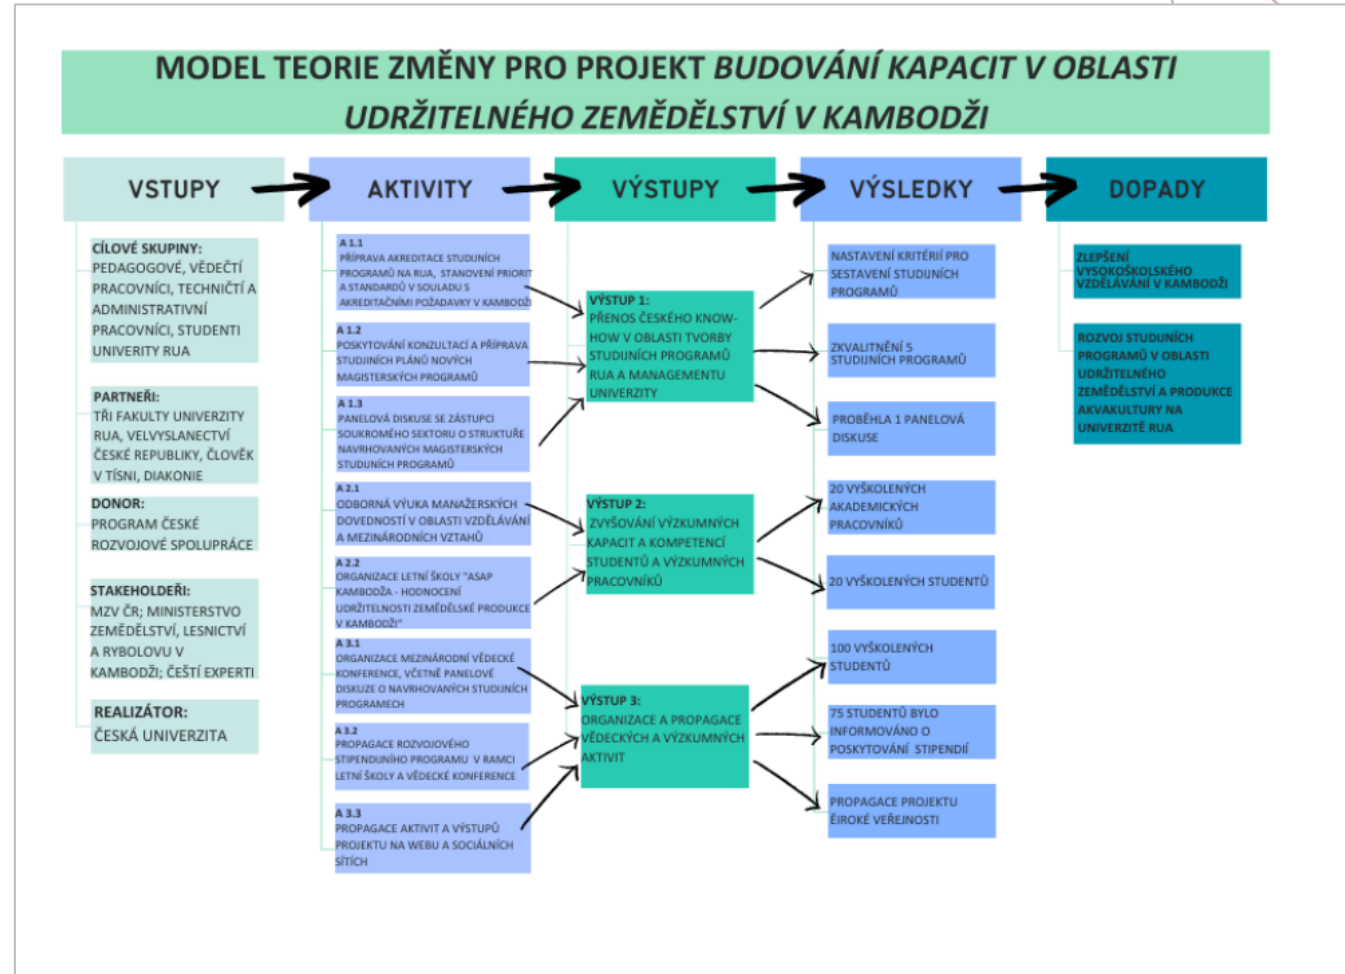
MODEL TEORIE ZMĚNY PRO PROJEKT BUDOVÁNÍ KAPACIT V OBLASTI UDRŽITELNÉHO ZEMĚDĚLSTVÍ V KAMBODŽI

VSTUPY

AKTIVITY

VÝSTUPY

VÝSLEDKY

DOPADY

CÍLOVÉ SKUPINY: PEDAGOGOVÉ, VĚDEČTÍ PRACOVNÍCI, TECHNIČTÍ A ADMINISTRATIVNÍ PRACOVNÍCI, STUDENTI UNIVERITY RUA

PARTNEŘI: TŘI FAKULTY UNIVERZITY RUA, VELVYSLANECTVÍ ČESKÉ REPUBLIKY, ČLOVĚK V TÍSNI, DIAKONIE

DONOR: PROGRAM ČESKÉ ROZVOJOVÉ SPOLUPRÁCE

STAKEHOLDEŘI: MZV ČR; MINISTERSTVO ZEMĚDĚLSTVÍ, LESNICTVÍ A RYBOLOVU V KAMBODŽI; ČEŠTÍ EXPERTI

REALIZÁTOR: ČESKÁ UNIVERZITA

A 1.1 PŘÍPRAVA AKREDITACE STUDIJNÍCH PROGRAMŮ NA RUA, STANOVENÍ PRIORIT A STANDARDŮ V SOULADU S AKREDITAČNÍMI POŽADAVKY V KAMBODŽI

A 1.2 POSKYTOVÁNÍ KONZULTACÍ A PŘÍPRAVA STUDIJNÍCH PLÁNŮ NOVÝCH MAGISTERSKÝCH PROGRAMŮ

A 1.3 PANELOVÁ DISKUSE SE ZÁSTUPCI SOUKROMÉHO SEKTORU O STRUKTUŘE NAVRHOVANÝCH MAGISTERSKÝCH STUDIJNÍCH PROGRAMŮ

A 2.1 ODBORNÁ VÝUKA MANAŽERSKÝCH DOVEDNOSTÍ V OBLASTI VZDĚLÁVÁNÍ A MEZINÁRODNÍCH VZTAHŮ

A 2.2 ORGANIZACE LETNÍ ŠKOLY "ASAP KAMBODŽA - HODNOCENÍ UDRŽITELNOSTI ZEMĚDĚLSKÉ PRODUKCE V KAMBODŽI"

A 3.1 ORGANIZACE MEZINÁRODNÍ VĚDECKÉ KONFERENCE, VČETNĚ PANELOVÉ DISKUZE O NAVRHOVANÝCH STUDIJNÍCH PROGRAMECH

A 3.2 PROPAGACE ROZVOJOVÉHO STIPENDIJNÍHO PROGRAMU V RAMCI LETNÍ ŠKOLY A VĚDECKÉ KONFERENCE

A 3.3 PROPAGACE AKTIVIT A VÝSTUPŮ PROJEKTU NA WEBU A SOCIÁLNÍCH SÍTÍCH

VÝSTUP 1: PŘENOS ČESKÉHO KNOW-HOW V OBLASTI TVORBY STUDIJNÍCH PROGRAMŮ RUA A MANAGEMENTU UNIVERZITY

VÝSTUP 2: ZVYŠOVÁNÍ VÝZKUMNÝCH KAPACIT A KOMPETENCÍ STUDENTŮ A VÝZKUMNÝCH PRACOVNÍKŮ

VÝSTUP 3: ORGANIZACE A PROPAGACE VĚDECKÝCH A VÝZKUMNÝCH AKTIVIT

NASTAVENÍ KRITÉRIÍ PRO SESTAVENÍ STUDIJNÍCH PROGRAMŮ

ZKVALITNĚNÍ 5 STUDIJNÍCH PROGRAMŮ

PROBĚHLA 1 PANELOVÁ DISKUSE

20 VYŠKOLENÝCH AKADEMICKÝCH PRACOVNÍKŮ

20 VYŠKOLENÝCH STUDENTŮ

100 VYŠKOLENÝCH STUDENTŮ

75 STUDENTŮ BYLO INFORMOVÁNO O POSKYTOVÁNÍ STIPENDIÍ

PROPAGACE PROJEKTU ŠIROKÉ VEŘEJNOSTI

ZLEPŠENÍ VYSOKOŠKOLSKÉHO VZDĚLÁVÁNÍ V KAMBODŽI

ROZVOJ STUDIJNÍCH PROGRAMŮ V OBLASTI UDRŽITELNÉHO ZEMĚDĚLSTVÍ A PRODUKCE AKVAKULTURY NA UNIVERZITĚ RUA